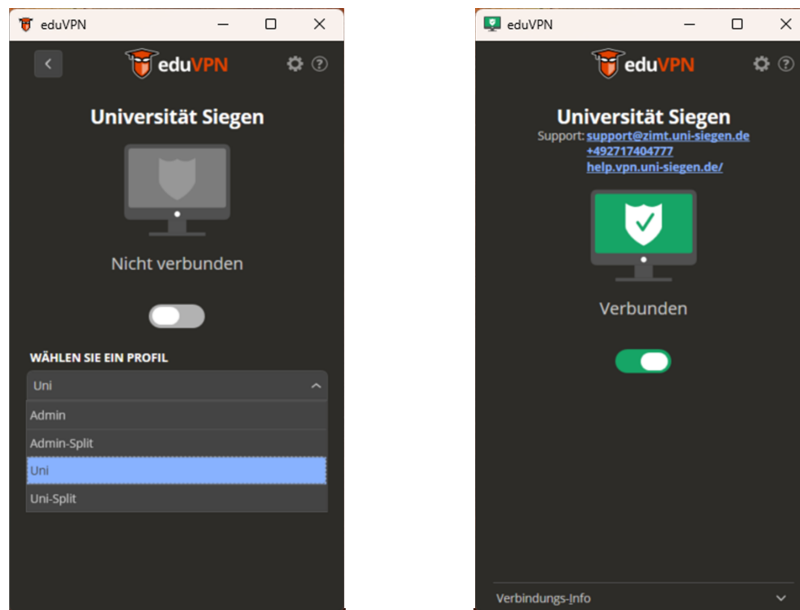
eduVPN

eduVPN

Universität Siegen

Nicht verbunden

WÄHLEN SIE EIN PROFIL

Uni

Admin

Admin-Split

Uni

Uni-Split

eduVPN

eduVPN

Universität Siegen

Support: support@zimt.uni-siegen.de
+492717404777
help.vpn.uni-siegen.de/

Verbunden

Verbindungs-Info